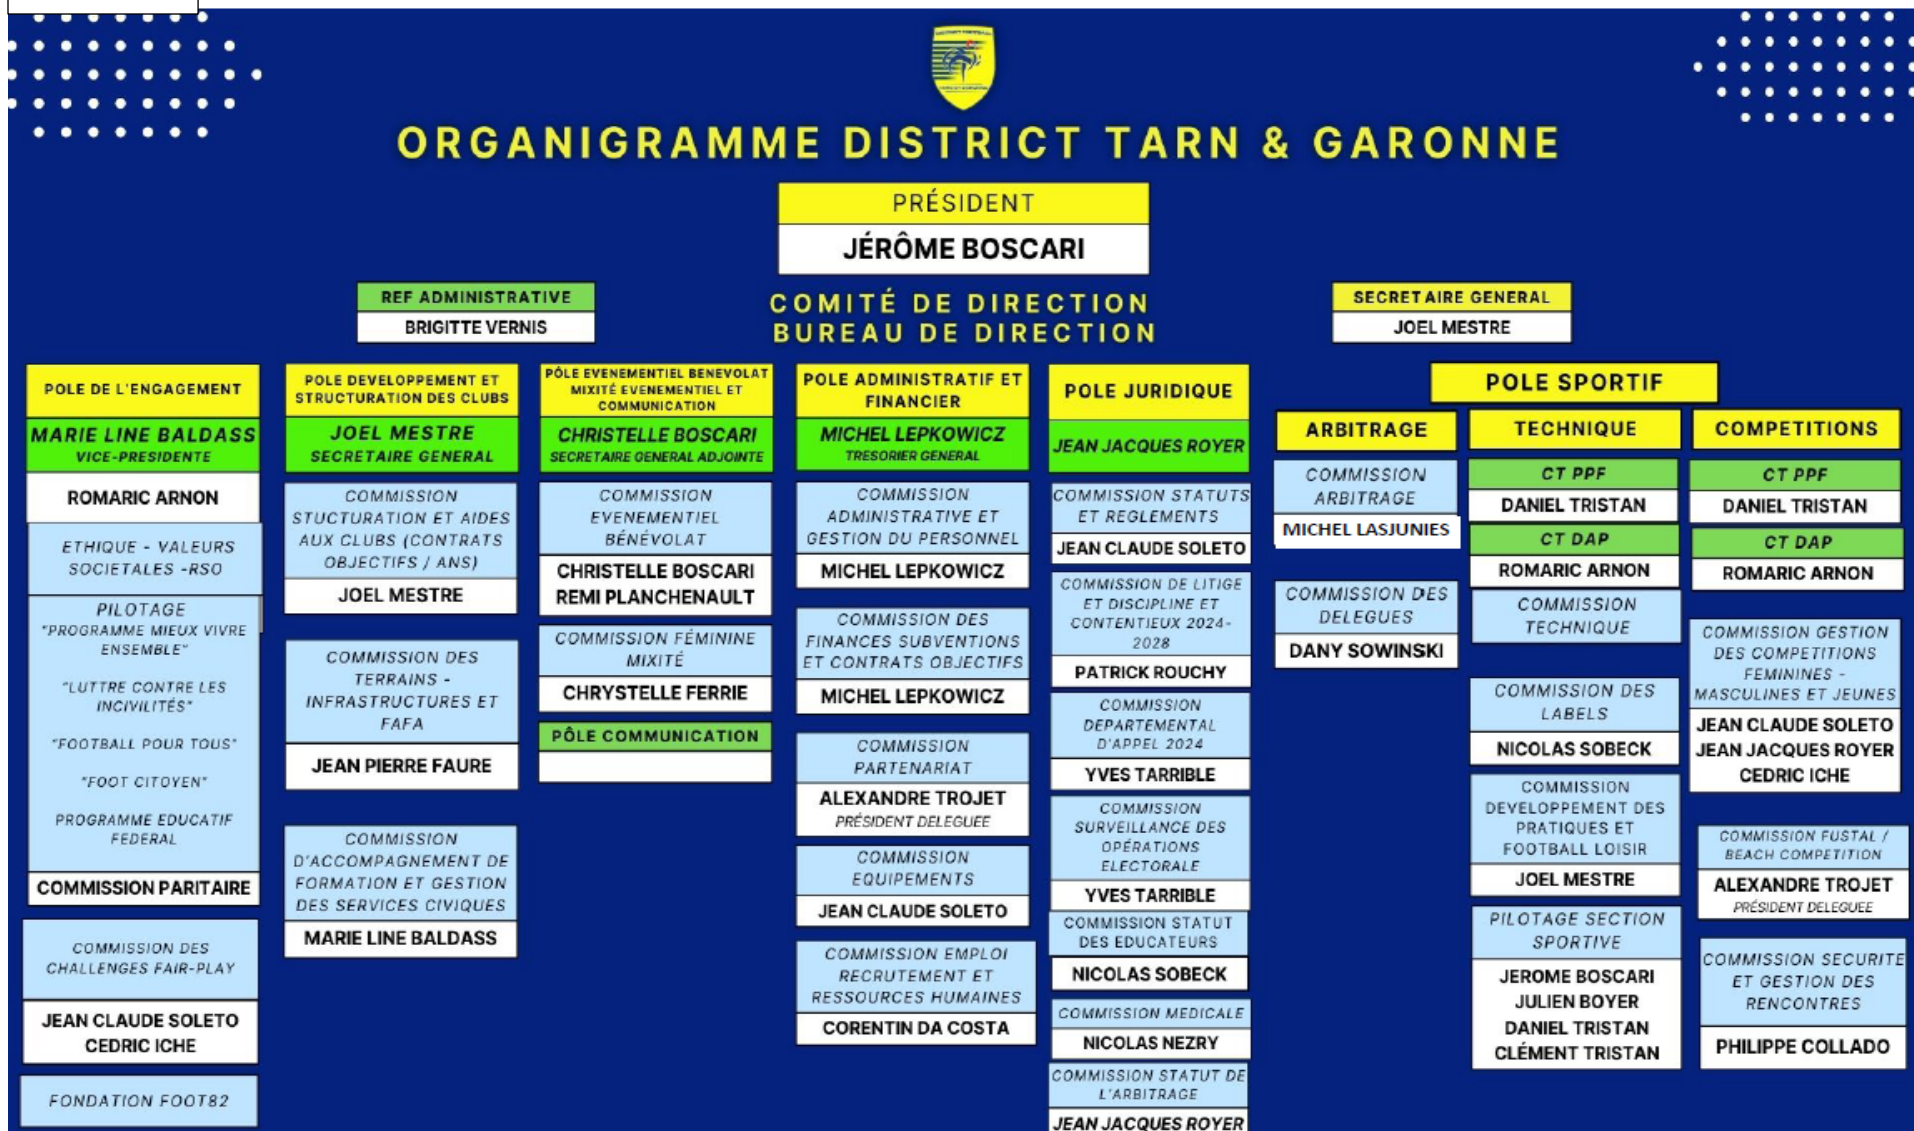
ORGANIGRAMME DISTRICT TARN & GARONNE

PRÉSIDENT
JÉRÔME BOSCARI

REF ADMINISTRATIVE
BRIGITTE VERNIS

COMITÉ DE DIRECTION
BUREAU DE DIRECTION

SECRETAIRE GENERAL
JOEL MESTRE

POLE DE L'ENGAGEMENT
MARIE LINE BALDASS
VICE-PRESIDENTE
ROMARIC ARNON
ETHIQUE - VALEURS SOCIETALES -RSO
PILOTAGE
"PROGRAMME MIEUX VIVRE ENSEMBLE"
"LUTTRE CONTRE LES INCIVILITÉS"
"FOOTBALL POUR TOUS"
"FOOT CITOYEN"
PROGRAMME EDUCATIF FEDERAL
COMMISSION PARITAIRE
COMMISSION DES CHALLENGES FAIR-PLAY
JEAN CLAUDE SOLETO
CEDRIC ICHE
FONDATION FOOT82

POLE DEVELOPPEMENT ET STRUCTURATION DES CLUBS
JOEL MESTRE
SECRETAIRE GENERAL
COMMISSION STUCTURATION ET AIDES AUX CLUBS (CONTRATS OBJECTIFS / ANS)
JOEL MESTRE
COMMISSION DES TERRAINS - INFRASTRUCTURES ET FAFA
JEAN PIERRE FAURE
COMMISSION D'ACCOMPAGNEMENT DE FORMATION ET GESTION DES SERVICES CIVIQUES
MARIE LINE BALDASS

PÔLE EVENEMENTIEL BENEVOLAT MIXITÉ EVENEMENTIEL ET COMMUNICATION
CHRISTELLE BOSCARI
SECRETAIRE GENERAL ADJOINTE
COMMISSION EVENEMENTIEL BÉNÉVOLAT
CHRISTELLE BOSCARI
REMI PLANCHENAULT
COMMISSION FÉMININE MIXITÉ
CHRYSTELLE FERRIE
PÔLE COMMUNICATION

POLE ADMINISTRATIF ET FINANCIER
MICHEL LEPKOWICZ
TRESORIER GENERAL
COMMISSION ADMINISTRATIVE ET GESTION DU PERSONNEL
MICHEL LEPKOWICZ
COMMISSION DES FINANCES SUBVENTIONS ET CONTRATS OBJECTIFS
MICHEL LEPKOWICZ
COMMISSION PARTENARIAT
ALEXANDRE TROJET
PRÉSIDENT DELEGUEE
COMMISSION EQUIPEMENTS
JEAN CLAUDE SOLETO
COMMISSION EMPLOI RECRUTEMENT ET RESSOURCES HUMAINES
CORENTIN DA COSTA

POLE JURIDIQUE
JEAN JACQUES ROYER
COMMISSION STATUTS ET REGLEMENTS
JEAN CLAUDE SOLETO
COMMISSION DE LITIGE ET DISCIPLINE ET CONTENTIEUX 2024-2028
PATRICK ROUCHY
COMMISSION DEPARTEMENTAL D'APPEL 2024
YVES TARRIBLE
COMMISSION SURVEILLANCE DES OPÉRATIONS ELECTORALE
YVES TARRIBLE
COMMISSION STATUT DES EDUCATEURS
NICOLAS SOBECK
COMMISSION MEDICALE
NICOLAS NEZRY
COMMISSION STATUT DE L'ARBITRAGE
JEAN JACQUES ROYER

POLE SPORTIF
ARBITRAGE
COMMISSION ARBITRAGE
MICHEL LASJUNIES
COMMISSION DES DELEGUES
DANY SOWINSKI

TECHNIQUE
CT PPF
DANIEL TRISTAN
CT DAP
ROMARIC ARNON
COMMISSION TECHNIQUE
COMMISSION DES LABELS
NICOLAS SOBECK
COMMISSION DEVELOPPEMENT DES PRATIQUES ET FOOTBALL LOISIR
JOEL MESTRE
PILOTAGE SECTION SPORTIVE
JEROME BOSCARI
JULIEN BOYER
DANIEL TRISTAN
CLÉMENT TRISTAN

COMPETITIONS
CT PPF
DANIEL TRISTAN
CT DAP
ROMARIC ARNON
COMMISSION GESTION DES COMPETITIONS FEMININES - MASCULINES ET JEUNES
JEAN CLAUDE SOLETO
JEAN JACQUES ROYER
CEDRIC ICHE
COMMISSION FUSTAL / BEACH COMPETITION
ALEXANDRE TROJET
PRÉSIDENT DELEGUEE
COMMISSION SECURITE ET GESTION DES RENCONTRES
PHILIPPE COLLADO